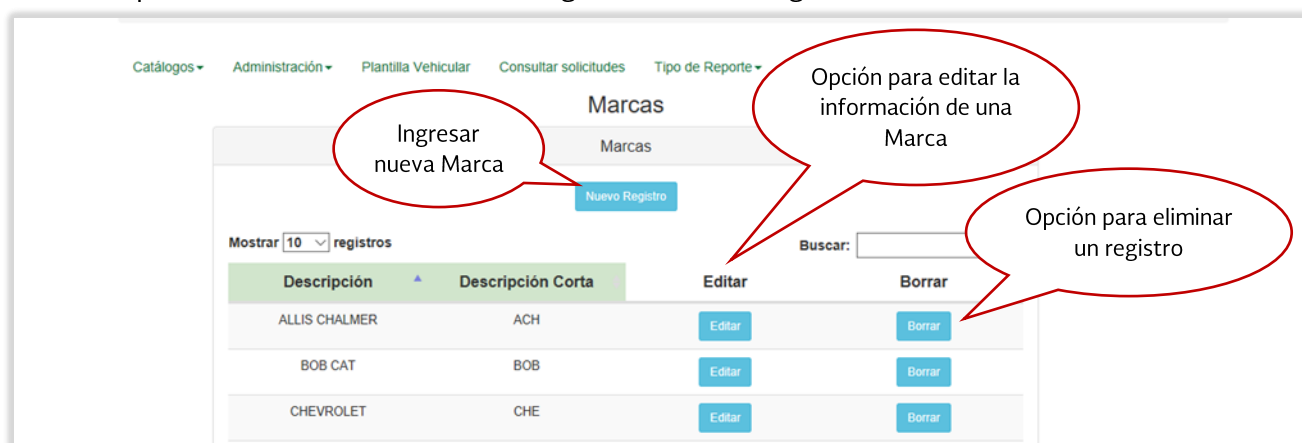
Catálogos ▾ Administración ▾ Plantilla Vehicular Consultar solicitudes Tipo de Reporte ▾

Marcas

Marcas

Ingresar nueva Marca

Nuevo Registro

Opción para editar la información de una Marca

Opción para eliminar un registro

Mostrar 10 registros

Buscar:

| Descripción | Descripción Corta | Editar | Borrar |
|---|---|---|---|
| ALLIS CHALMER | ACH | Editar | Borrar |
| BOB CAT | BOB | Editar | Borrar |
| CHEVROLET | CHE | Editar | Borrar |